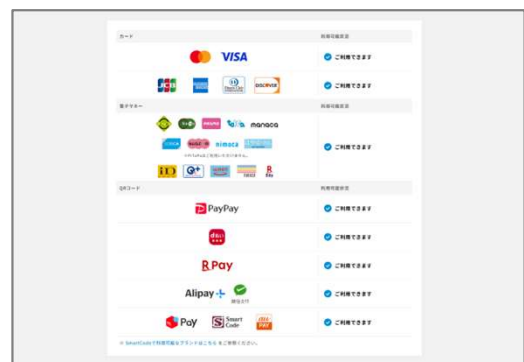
カード | 利用可能状況

VISA | ご利用できます

JCB | ご利用できます

電子マネー | 利用可能状況

manaca | ご利用できます

nimoca

iD

QRコード | 利用可能状況

PayPay | ご利用できます

ご利用できます

R Pay | ご利用できます

Alipay+ | ご利用できます

Pay | ご利用できます

Smart Code

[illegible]